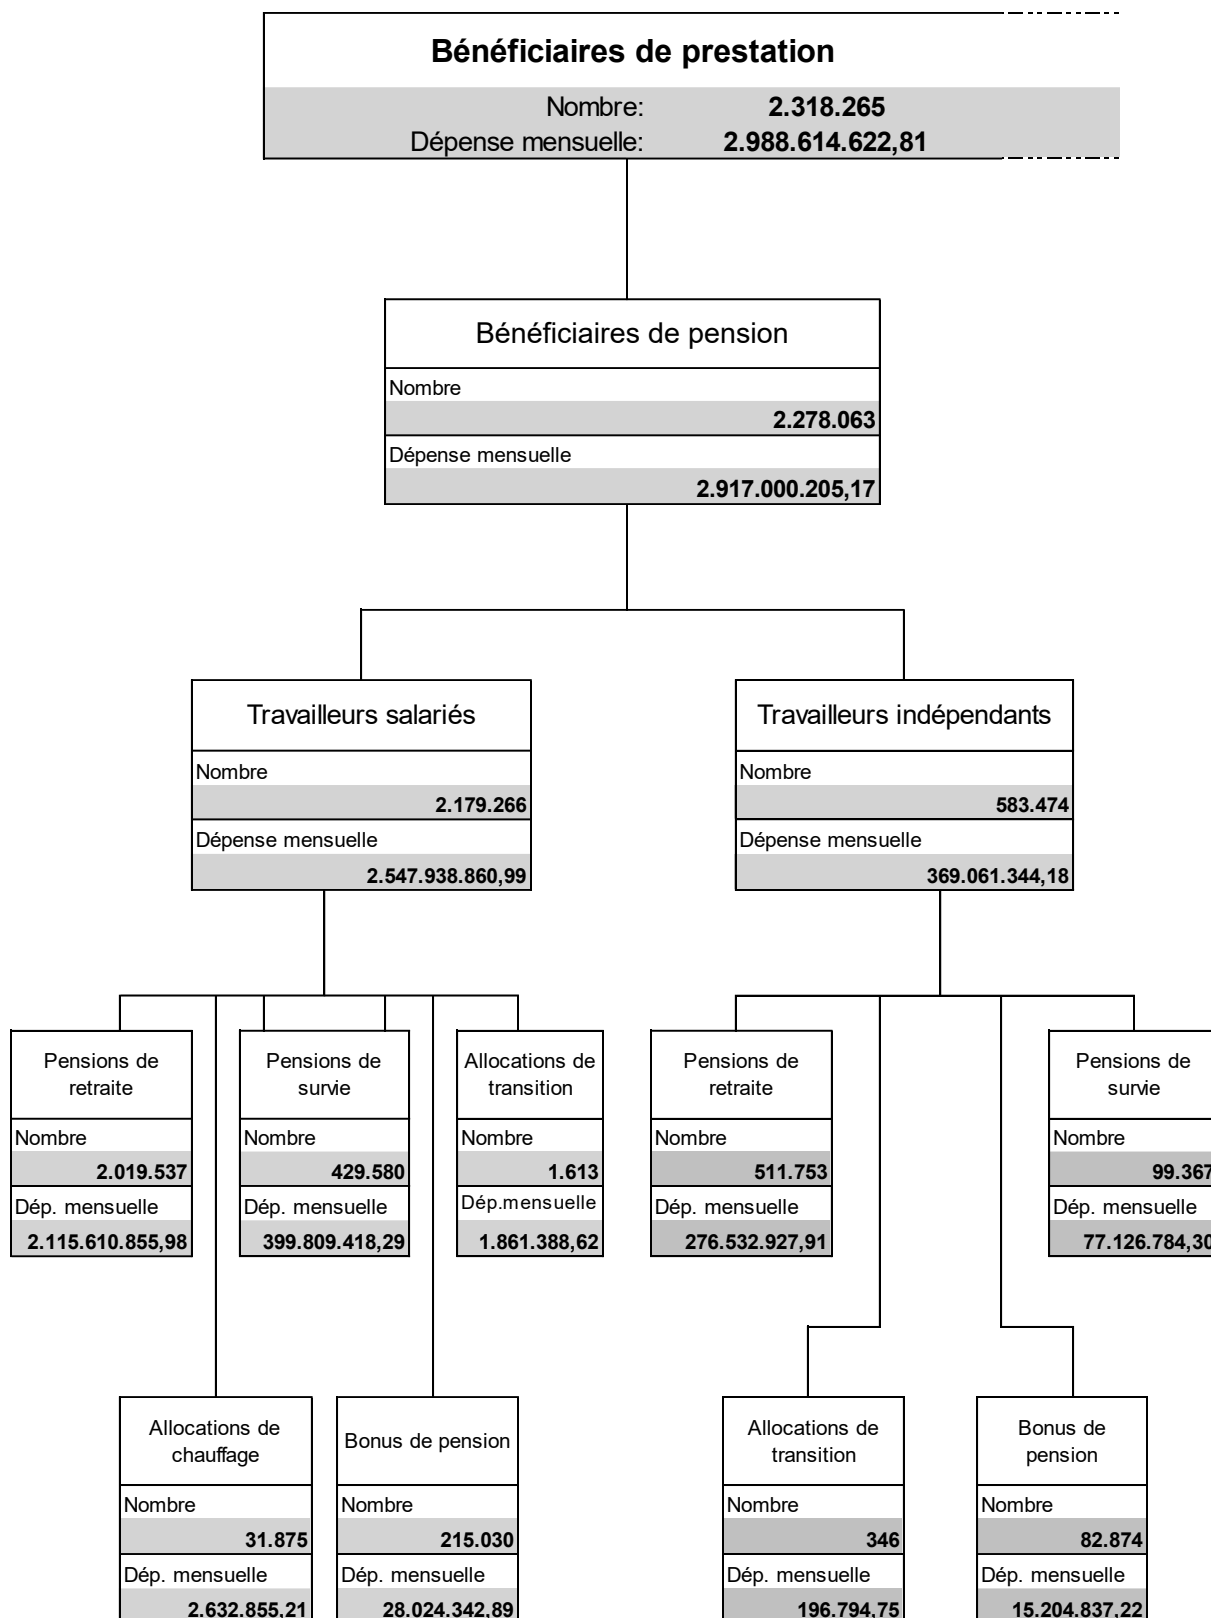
Bénéficiaires de prestation
Nombre: 2.318.265
Dépense mensuelle: 2.988.614.622,81

Bénéficiaires de pension
Nombre
2.278.063
Dépense mensuelle
2.917.000.205,17

Travailleurs salariés
Nombre
2.179.266
Dépense mensuelle
2.547.938.860,99

Travailleurs indépendants
Nombre
583.474
Dépense mensuelle
369.061.344,18

Pensions de retraite
Nombre
2.019.537
Dép. mensuelle
2.115.610.855,98

Pensions de survie
Nombre
429.580
Dép. mensuelle
399.809.418,29

Allocations de transition
Nombre
1.613
Dép.mensuelle
1.861.388,62

Pensions de retraite
Nombre
511.753
Dép. mensuelle
276.532.927,91

Pensions de survie
Nombre
99.367
Dép. mensuelle
77.126.784,30

Allocations de chauffage
Nombre
31.875
Dép. mensuelle
2.632.855,21

Bonus de pension
Nombre
215.030
Dép. mensuelle
28.024.342,89

Allocations de transition
Nombre
346
Dép. mensuelle
196.794,75

Bonus de pension
Nombre
82.874
Dép. mensuelle
15.204.837,22